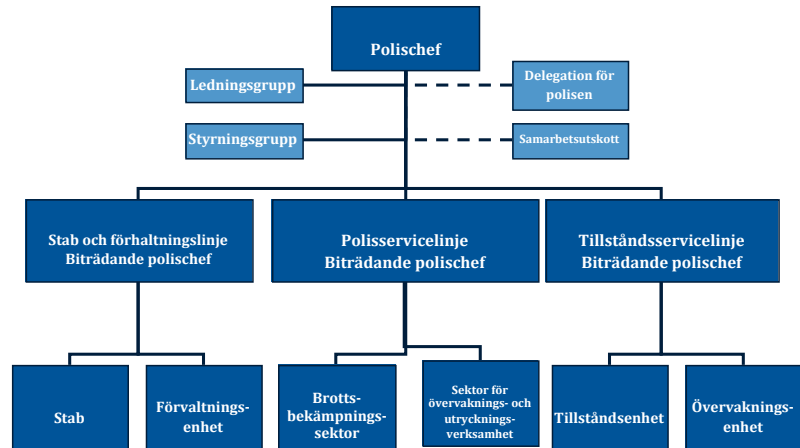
Polischef

Ledningsgrupp

Delegation för polisen

Styrningsgrupp

Samarbetsutskott

Stab och förhaltningslinje Biträdande polischef

Polisservicelinje Biträdande polischef

Tillståndsservicelinje Biträdande polischef

Stab

Förvaltningsenhet

Brottsbekämpningssektor

Sektor för övervaknings- och utrycknings-verksamhet

Tillståndsenhet

Övervakningsenhet